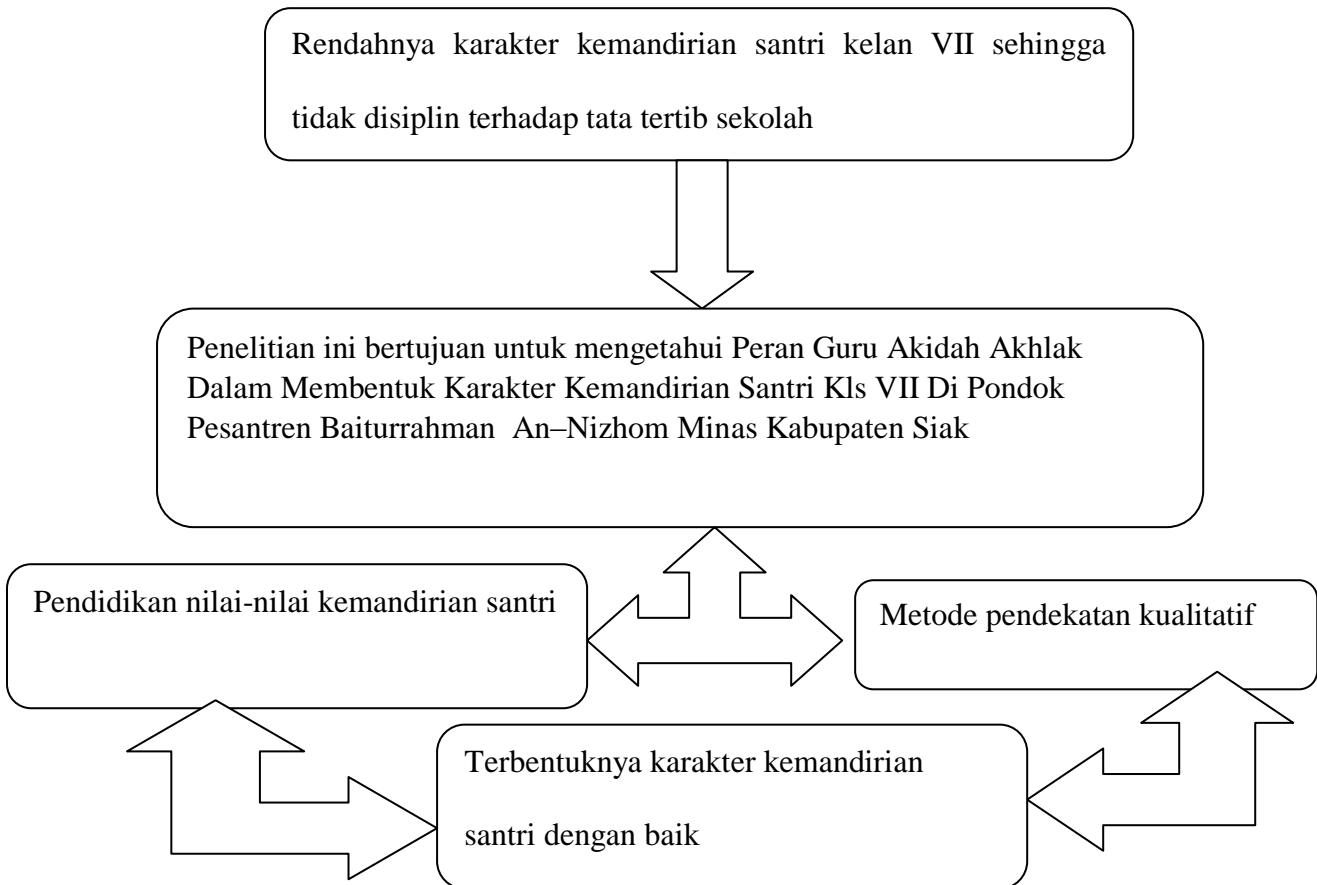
Rendahnya karakter kemandirian santri kelan VII sehingga tidak disiplin terhadap tata tertib sekolah

Penelitian ini bertujuan untuk mengetahui Peran Guru Akidah Akhlak Dalam Membentuk Karakter Kemandirian Santri Kls VII Di Pondok Pesantren Baiturrahman An–Nizhom Minas Kabupaten Siak

Pendidikan nilai-nilai kemandirian santri

Metode pendekatan kualitatif

Terbentuknya karakter kemandirian santri dengan baik